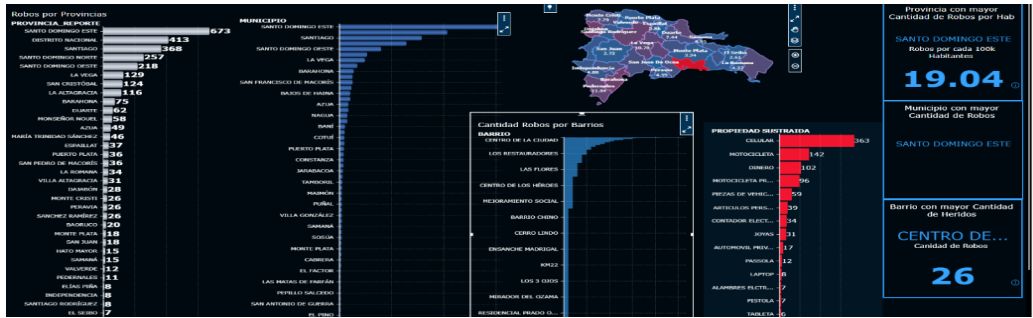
Robos por Provincias

PROVINCIA_REPORTE

| | |
|---|---|
| SANTO DOMINGO ESTE | 673 |
| DISTRITO NACIONAL | 413 |
| SANTIAGO | 368 |
| SANTO DOMINGO NORTE | 257 |
| SANTO DOMINGO OESTE | 218 |
| LA VEGA | 129 |
| SAN CRISTÓBAL | 124 |
| LA ALTAGRACIA | 116 |
| BARAHONA | 75 |
| DUARTE | 62 |
| MONSEÑOR NOUEL | 58 |
| AZUA | 49 |
| MARÍA TRINIDAD SÁNCHEZ | 46 |
| ESPAILLAT | 37 |
| PUERTO PLATA | 36 |
| SAN PEDRO DE MACORÍS | 36 |
| LA ROMANA | 34 |
| VILLA ALTAGRACIA | 31 |
| DAJABÓN | 28 |
| MONTE CRISTI | 26 |
| PERAVIA | 26 |
| SANCHEZ RAMÍREZ | 26 |
| BAORUCO | 20 |
| MONTE PLATA | 18 |
| SAN JUAN | 18 |
| HATO MAYOR | 15 |
| SAMANÁ | 15 |
| VALVERDE | 12 |
| PEDERNALES | 11 |
| ELÍAS PIÑA | 8 |
| INDEPENDENCIA | 8 |
| SANTIAGO RODRÍGUEZ | 8 |
| EL SEIBO | 7 |

MUNICIPIO
SANTO DOMINGO ESTE
SANTIAGO
SANTO DOMINGO OESTE
LA VEGA
BARAHONA
SAN FRANCISCO DE MACORÍS
BAJOS DE HAINA
AZUA
NAGUA
BANÍ
COTUÍ
PUERTO PLATA
CONSTANZA
JARABACOA
TAMBORIL
MAIMÓN
PUÑAL
VILLA GONZÁLEZ
SAMANÁ
SOSÚA
MONTE PLATA
CABRERA
EL FACTOR
LAS MATAS DE FARFÁN
PEPILLO SALCEDO
SAN ANTONIO DE GUERRA
EL PINO

Cantidad Robos por Barrios
BARRIO
CENTRO DE LA CIUDAD
LOS RESTAURADORES
LAS FLORES
CENTRO DE LOS HÉROES
MEJORAMIENTO SOCIAL
BARRIO CHINO
CERRO LINDO
ENSANCHE MADRIGAL
KM22
LOS 3 OJOS
MIRADOR DEL OZAMA
RESIDENCIAL PRADO O...

PROPIEDAD SUSTRAIDA

| | |
|---|---|
| CELULAR | 363 |
| MOTOCICLETA | 142 |
| DINERO | 102 |
| MOTOCICLETA PR... | 96 |
| PIEZAS DE VEHIC... | 59 |
| ARTICULOS PERS... | 39 |
| CONTADOR ELECT... | 34 |
| JOYAS | 31 |
| AUTOMOVIL PRIV... | 17 |
| PASSOLA | 12 |
| LAPTOP | 8 |
| ALAMBRES ELECTR... | 7 |
| PISTOLA | 7 |
| TABLETA | 6 |

Santiago
Puerto Plata
San Juan
La Vega
Monte Plata
La Romana

Provincia con mayor Cantidad de Robos por Hab
SANTO DOMINGO ESTE
Robos por cada 100k Habitantes
19.04

Municipio con mayor Cantidad de Robos
SANTO DOMINGO ESTE

Barrio con mayor Cantidad de Heridos
CENTRO DE...
Canidad de Robos
26